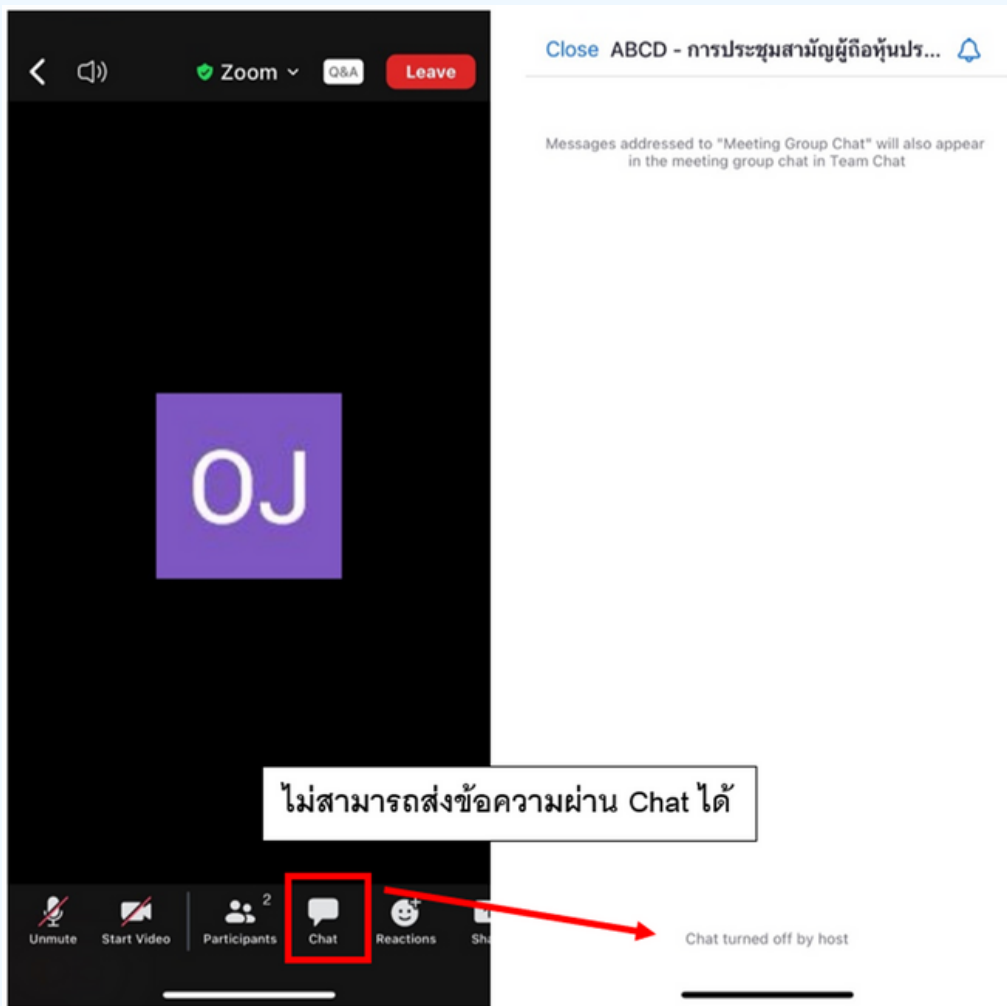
Zoom
Q&A
Leave

OJ

ไม่สามารถส่งข้อความผ่าน Chat ได้

Unmute
Start Video
2
Participants
Chat
Reactions
Sha

Close ABCD - การประชุมสามัญผู้ถือหุ้นปร...

Messages addressed to "Meeting Group Chat" will also appear in the meeting group chat in Team Chat

Chat turned off by host